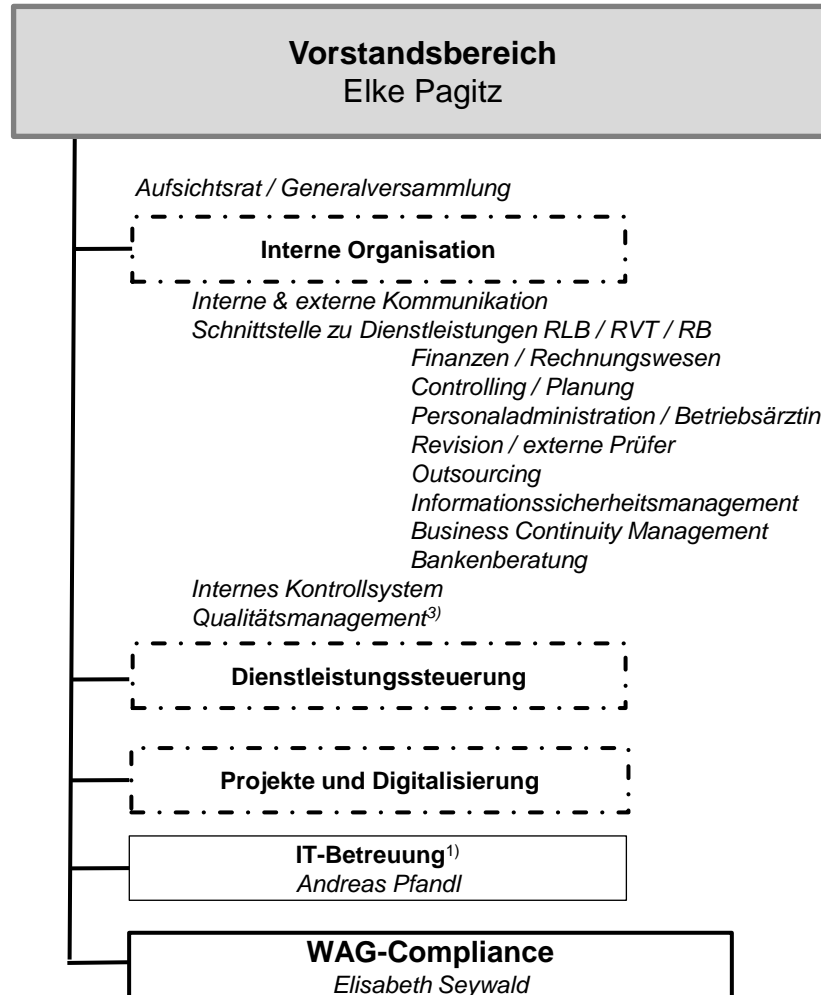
**Vorstandsbereich**
Elke Pagitz

*Aufsichtsrat / Generalversammlung*

**Interne Organisation**

*Interne & externe Kommunikation*
*Schnittstelle zu Dienstleistungen RLB / RVT / RB*
*Finanzen / Rechnungswesen*
*Controlling / Planung*
*Personaladministration / Betriebsärztin*
*Revision / externe Prüfer*
*Outsourcing*
*Informationssicherheitsmanagement*
*Business Continuity Management*
*Bankenberatung*
*Internes Kontrollsystem*
*Qualitätsmanagement$^{3)}$*

**Dienstleistungssteuerung**

**Projekte und Digitalisierung**

**IT-Betreuung**$^{1)}$
*Andreas Pfandl*

**WAG-Compliance**
*Elisabeth Seywald*